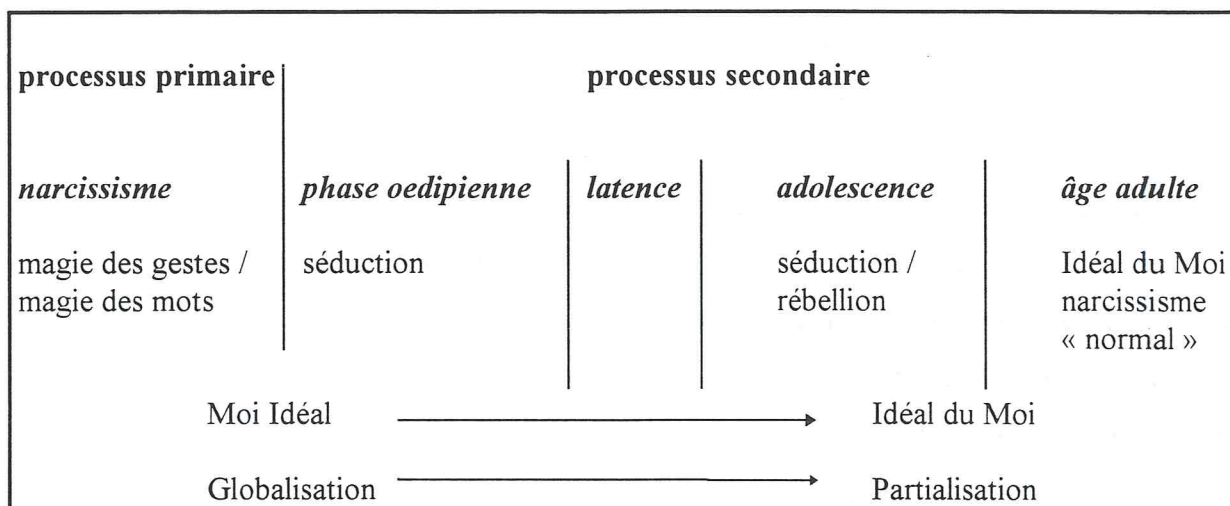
processus primaire

processus secondaire

*narcissisme*

*phase oedipienne*

*latence*

*adolescence*

*âge adulte*

magie des gestes / magie des mots

séduction

séduction / rébellion

Idéal du Moi narcissisme « normal »

Moi Idéal → Idéal du Moi

Globalisation → Partialisation